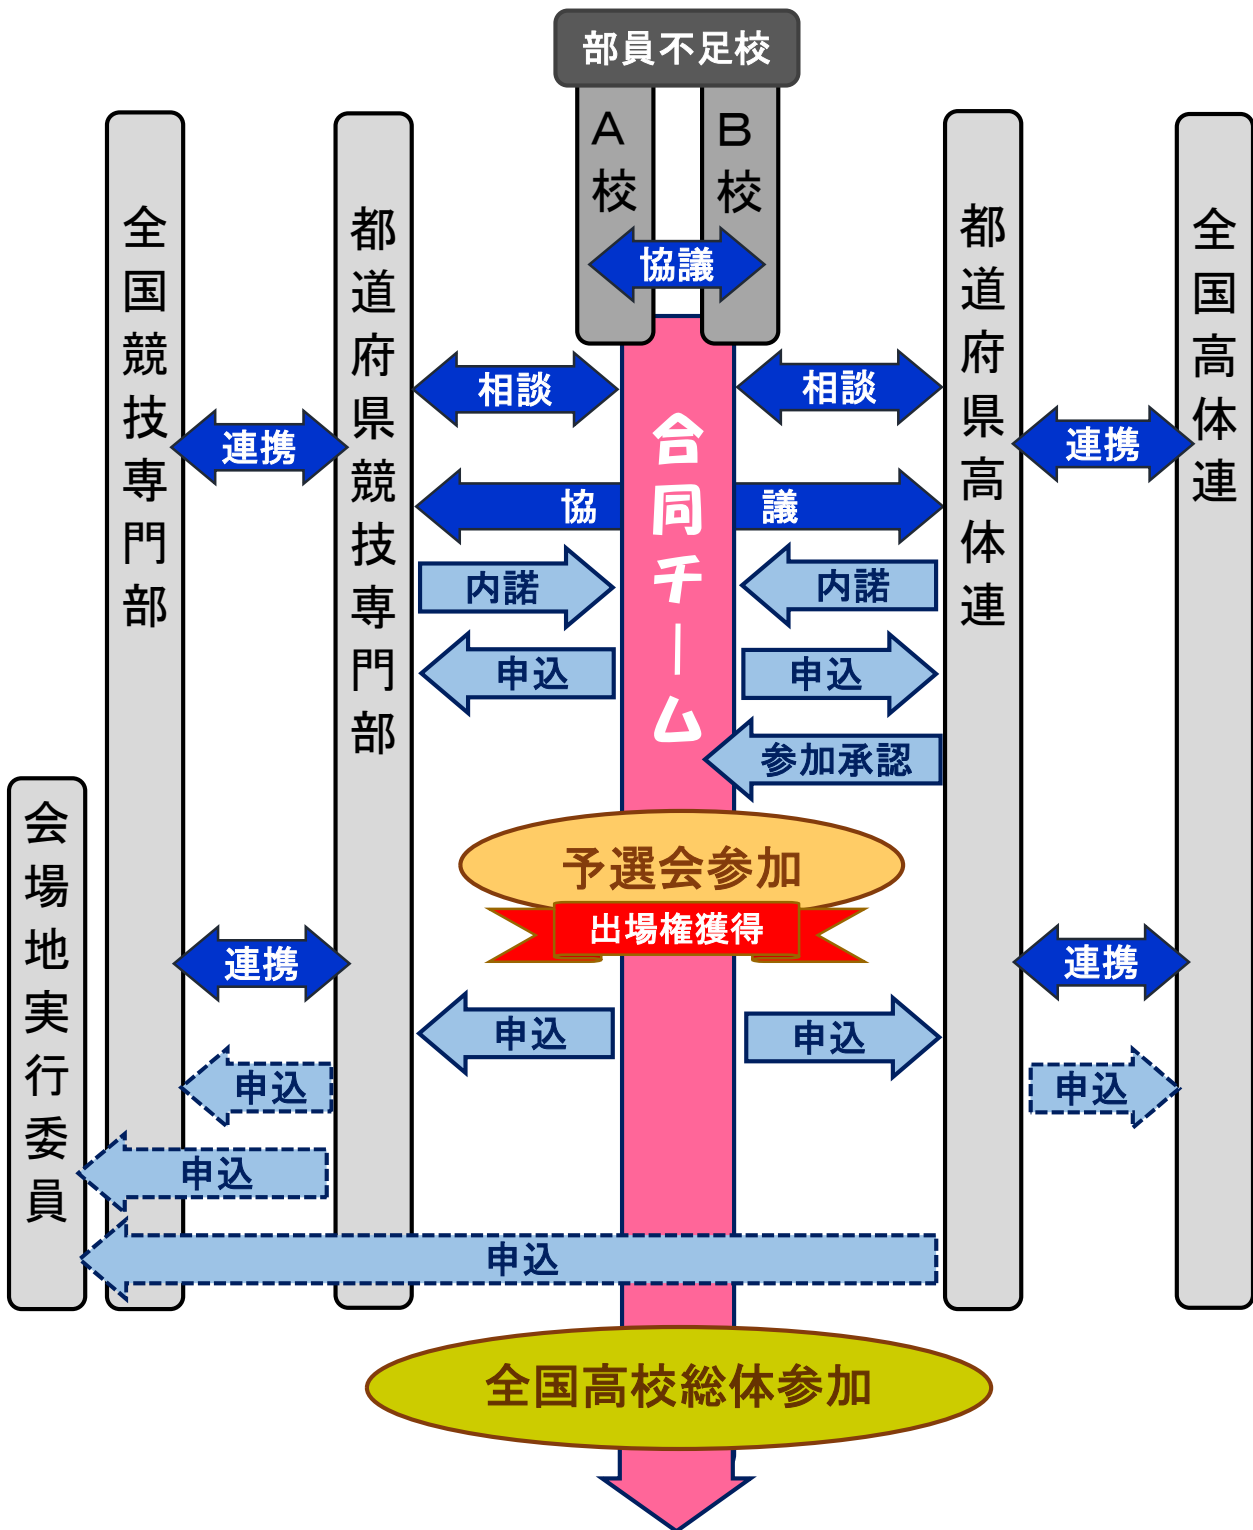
部員不足校

A校

B校

協議

全国競技専門部

都道府県競技専門部

都道府県高体連

全国高体連

相談

相談

連携

連携

合同チーム

協

議

内諾

内諾

申込

申込

参加承認

会場地実行委員

予選会参加

出場権獲得

連携

連携

申込

申込

申込

申込

申込

申込

全国高校総体参加